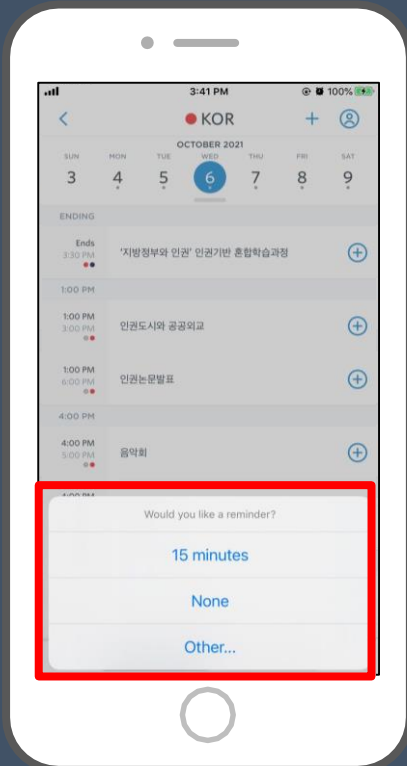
3:41 PM
100%

KOR

OCTOBER 2021

| SUN | MON | TUE | WED | THU | FRI | SAT |
|---|---|---|---|---|---|---|
| 3 | 4 | 5 | 6 | 7 | 8 | 9 |

ENDING

Ends
3:30 PM
'지방정부와 인권' 인권기반 혼합학습과정

1:00 PM

1:00 PM
3:00 PM
인권도시와 공공외교

1:00 PM
6:00 PM
인권논문발표

4:00 PM

4:00 PM
5:00 PM
음악회

Would you like a reminder?

15 minutes

None

Other...